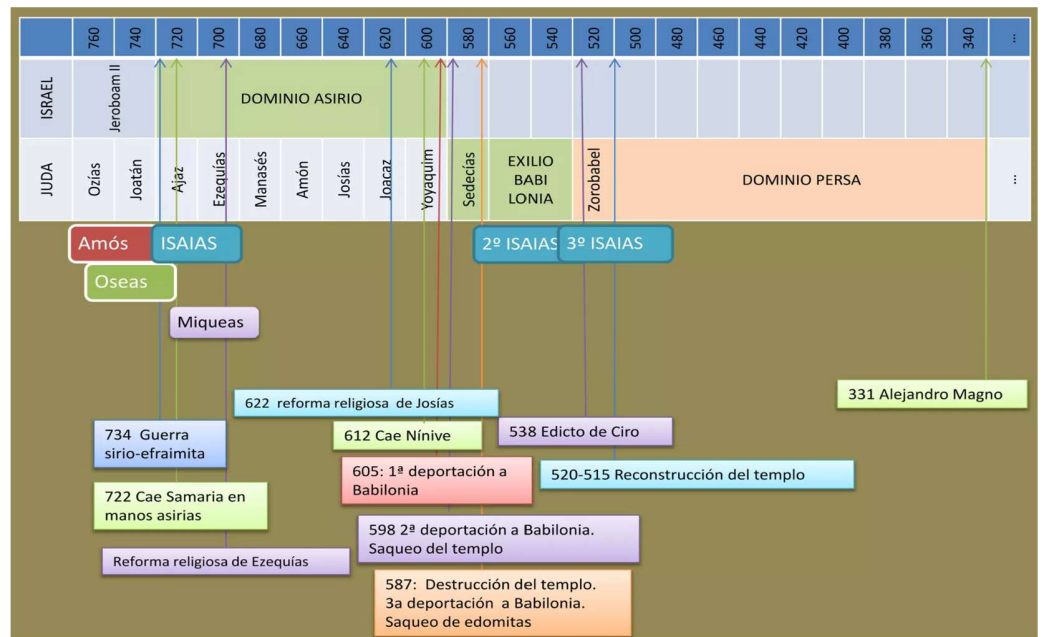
| | 760 | 740 | 720 | 700 | 680 | 660 | 640 | 620 | 600 | 580 | 560 | 540 | 520 | 500 | 480 | 460 | 440 | 420 | 400 | 380 | 360 | 340 | ... |
|---|---|---|---|---|---|---|---|---|---|---|---|---|---|---|---|---|---|---|---|---|---|---|---|
| ISRAEL | Jeroboam II | | DOMINIO ASIRIO | | | | | | | | | | | | | | | | | | | | |
| JUDA | Ozías | Joatán | Ajaz | Ezequías | Manasés | Amón | Josías | Joacaz | Yoyaquim | Sedecías | EXILIO BABI LONIA | | Zorobabel | DOMINIO PERSA | | | | | | | | | ... |

Amós

ISAIAS

Oseas

Miqueas

2º ISAIAS

3º ISAIAS

331 Alejandro Magno

622 reforma religiosa de Josías

734 Guerra sirio-efraimita

612 Cae Nínive

538 Edicto de Ciro

605: 1ª deportación a Babilonia

520-515 Reconstrucción del templo

722 Cae Samaria en manos asirias

598 2ª deportación a Babilonia. Saqueo del templo

Reforma religiosa de Ezequías

587: Destrucción del templo. 3a deportación a Babilonia. Saqueo de edomitas